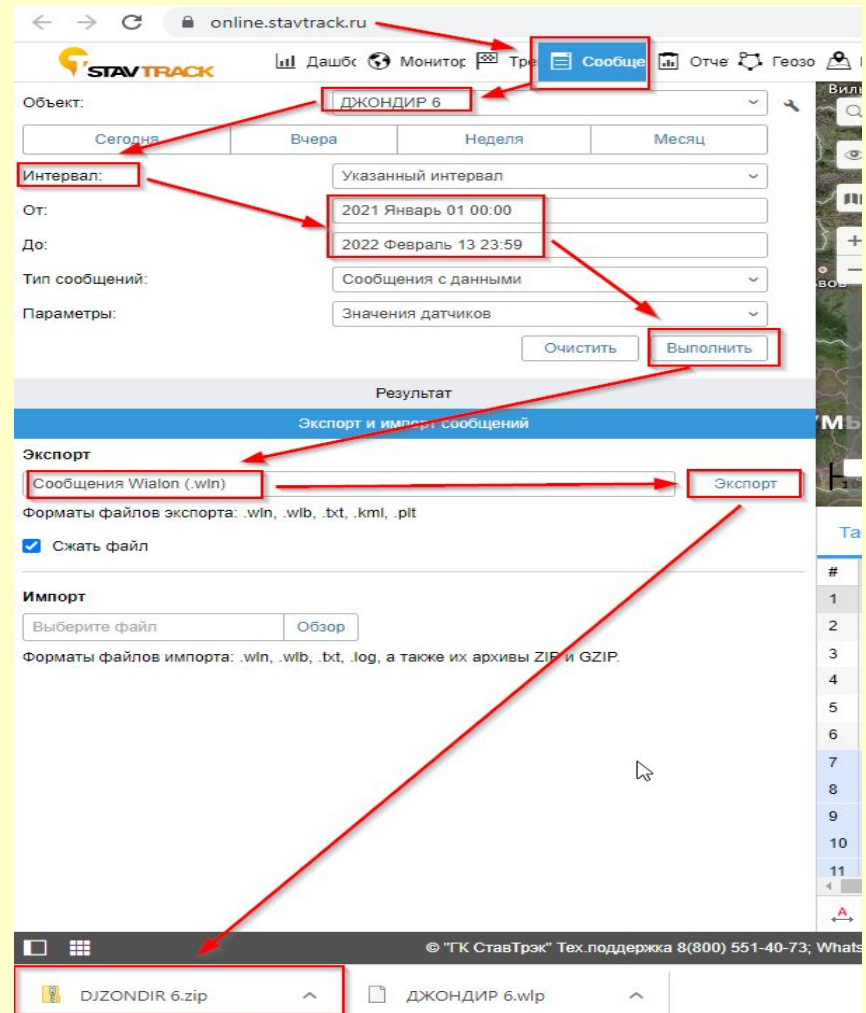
online.stavtrack.ru

STAVTRACK

Дашбо Монитор Тре Сообще Отче Геозо

Объект: ДЖОНДИР 6

Сегодня | Вчера | Неделя | Месяц

Интервал: Указанный интервал

От: 2021 Январь 01 00:00

До: 2022 Февраль 13 23:59

Тип сообщений: Сообщения с данными

Параметры: Значения датчиков

Очистить Выполнить

Результат

Экспорт и импорт сообщений

Экспорт

Сообщения Wialon (.wln) Экспорт

Форматы файлов экспорта: .wln, .wlb, .txt, .kml, .plt

Сжать файл

Импорт

Выберите файл Обзор

Форматы файлов импорта: .wln, .wlb, .txt, .log, а также их архивы ZIP и GZIP.

Виль

вов

Уль

Та

#
1
2
3
4
5
6
7
8
9
10
11

© "ГК СтавТрэк" Тех.поддержка 8(800) 551-40-73; Whats

DJZONDIR 6.zip

ДЖОНДИР 6.wlp